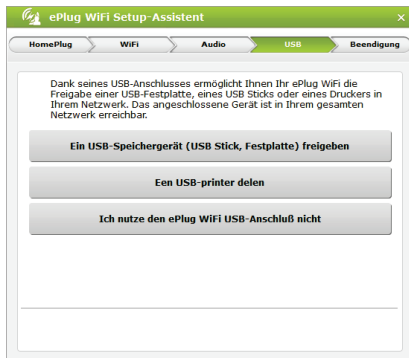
ePlug WiFi Setup-Assistent ×

HomePlug
WiFi
Audio
USB
Beendigung

Dank seines USB-Anschlusses ermöglicht Ihnen Ihr ePlug WiFi die Freigabe einer USB-Festplatte, eines USB Sticks oder eines Druckers in Ihrem Netzwerk. Das angeschlossene Gerät ist in Ihrem gesamten Netzwerk erreichbar.

Ein USB-Speichergerät (USB Stick, Festplatte) freigeben

Een USB-printer delen

Ich nutze den ePlug WiFi USB-Anschluß nicht